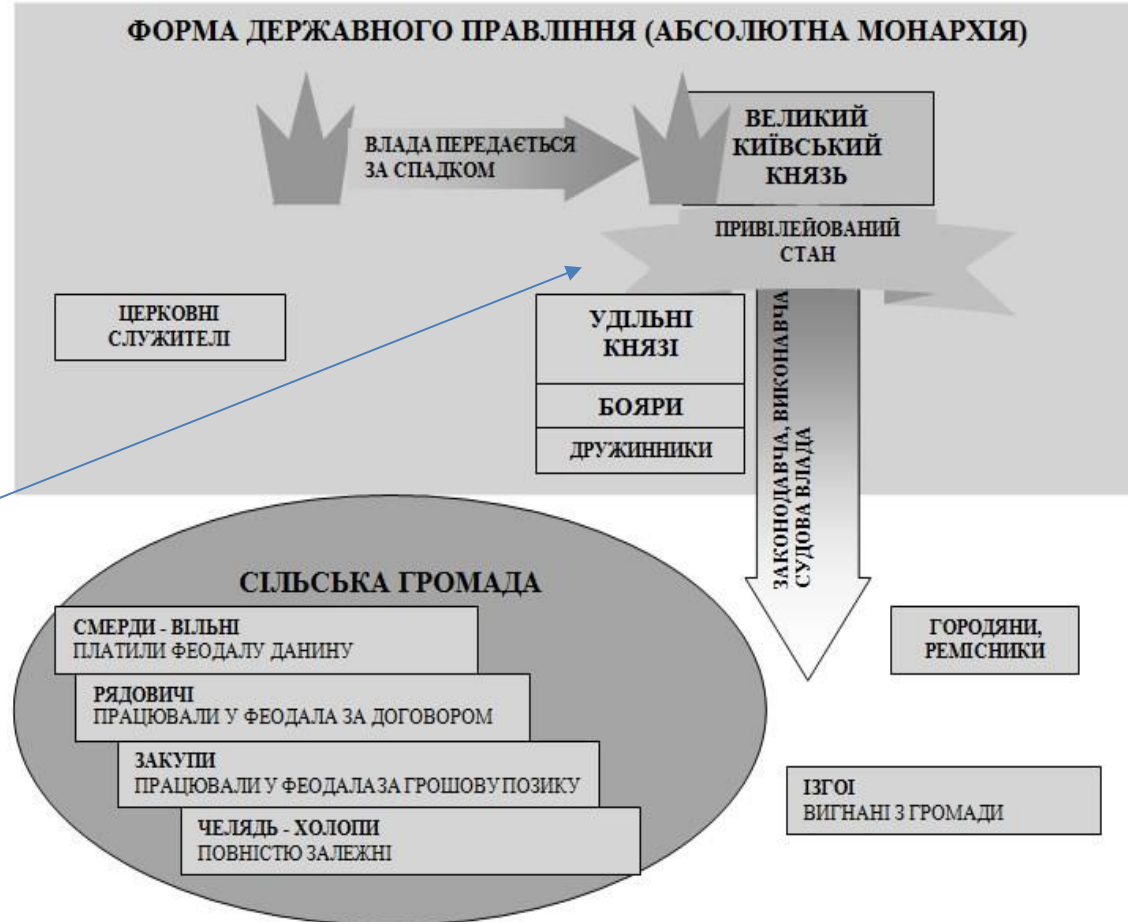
ФОРМА ДЕРЖАВНОГО ПРАВЛІННЯ (АБСОЛЮТНА МОНАРХІЯ)

ВЛАДА ПЕРЕДАЄТЬСЯ ЗА СПАДКОМ

ВЕЛИКИЙ КИЇВСЬКИЙ КНЯЗЬ

ПРИВІЛЕЙОВАНИЙ СТАН

ЦЕРКОВНІ СЛУЖИТЕЛІ

УДІЛЬНІ КНЯЗІ

БОЯРИ

ДРУЖИННИКИ

ЗАКОНОДАВЧА, ВИКОНАВЧА СУДОВА ВЛАДА

СІЛЬСЬКА ГРОМАДА

СМЕРДИ - ВІЛЬНІ
ПЛАТИЛИ ФЕОДАЛУ ДАНИНУ

РЯДОВИЧІ
ПРАЦЮВАЛИ У ФЕОДАЛА ЗА ДОГОВОРОМ

ЗАКУПИ
ПРАЦЮВАЛИ У ФЕОДАЛА ЗА ГРОШОВУ ПОЗИКУ

ЧЕЛЯДЬ - ХОЛОПИ
ПОВНІСТЮ ЗАЛЕЖНІ

ГОРОДЯНИ, РЕМІСНИКИ

ІЗГОЇ
ВИГНАНІ З ГРОМАДИ